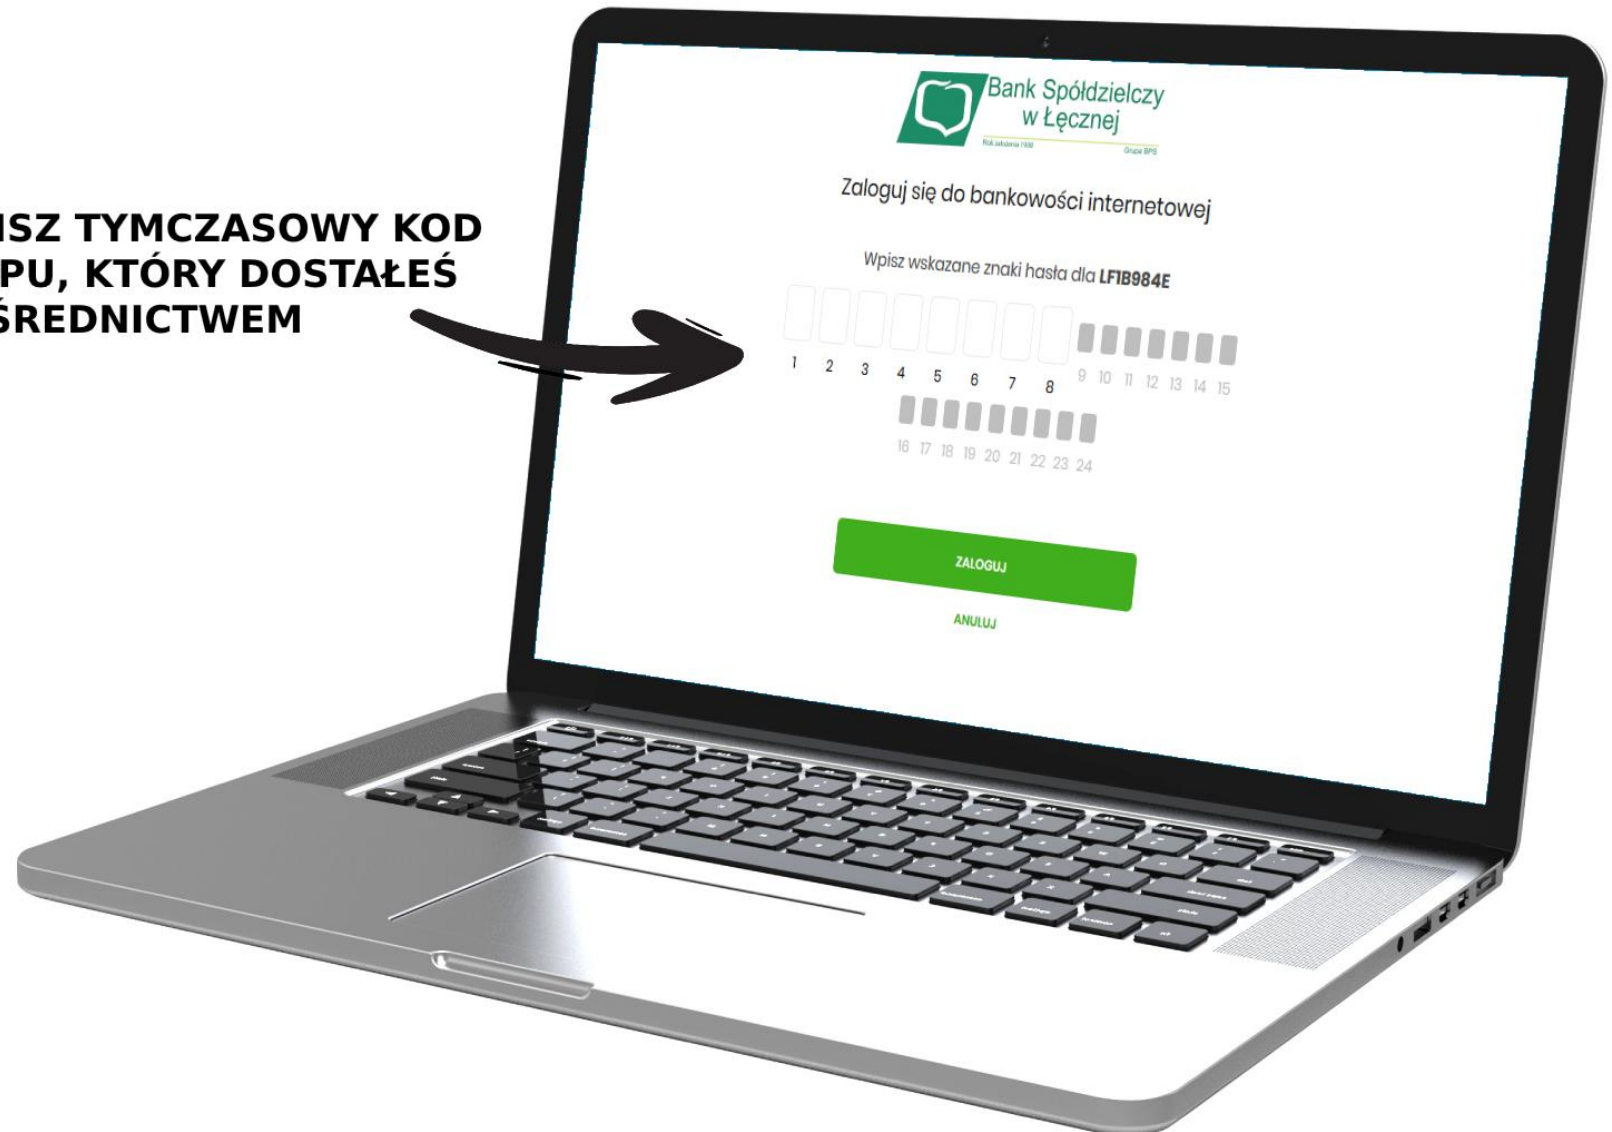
ISZ TYMCZASOWY KOD
PU, KTÓRY DOSTAŁEŚ
ŚREDNICTWEM

Bank Spółdzielczy w Łęcznej

Rok założenia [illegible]
Grupa BPS

Zaloguj się do bankowości internetowej

Wpisz wskazane znaki hasła dla LF1B984E

1 2 3 4 5 6 7 8 9 10 11 12 13 14 15

16 17 18 19 20 21 22 23 24

ZALOGUJ

ANULUJ